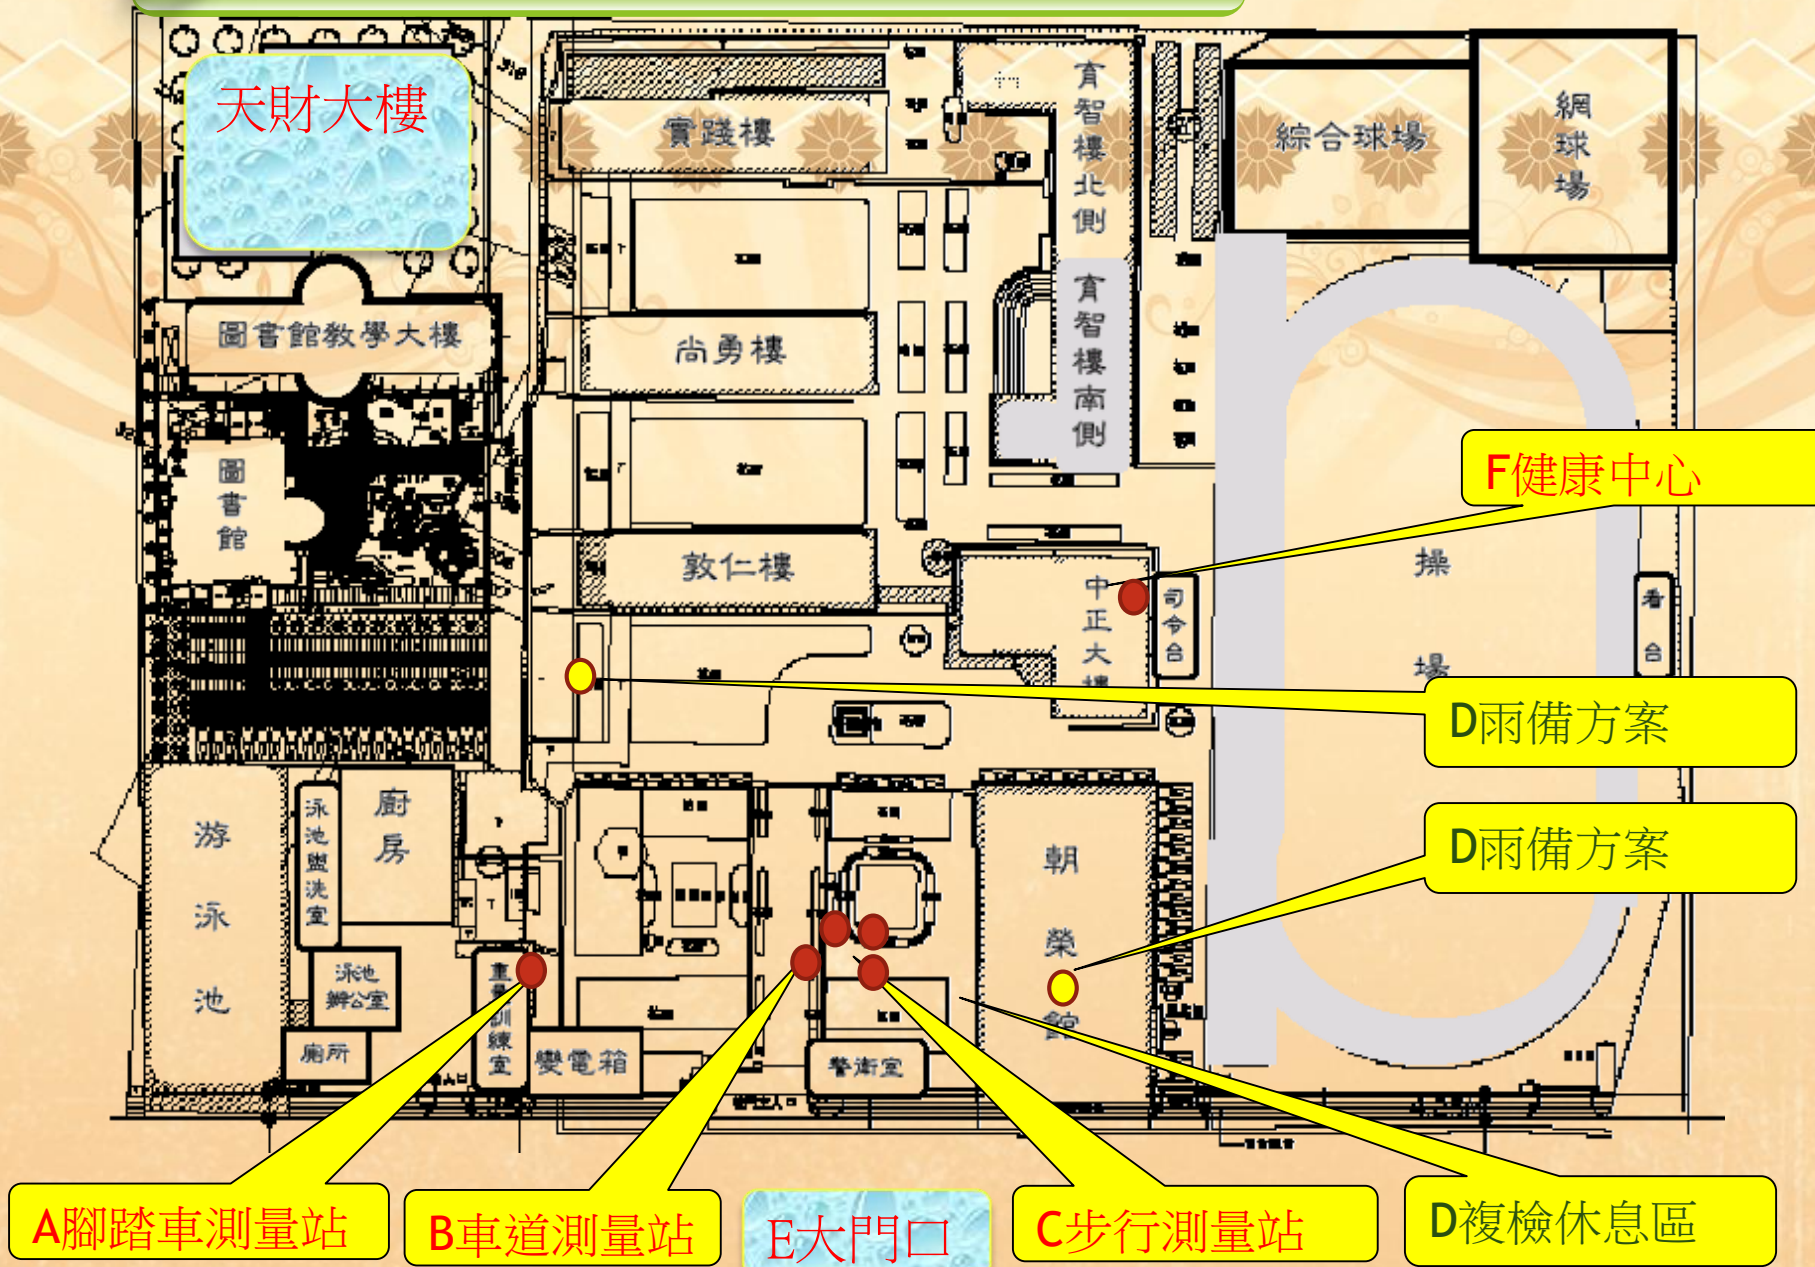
天財大樓

實踐樓

育智樓北側

綜合球場

網球場

圖書館教學大樓

尚勇樓

育智樓南側

圖書館

F健康中心

敦仁樓

中正大樓

司令台

操場

看台

D雨備方案

D雨備方案

游泳池

泳池盥洗室

廚房

泳池辦公室

廁所

重訓練室

變電箱

警衛室

朝榮館

A腳踏車測量站

B車道測量站

E大門口

C步行測量站

D複檢休息區